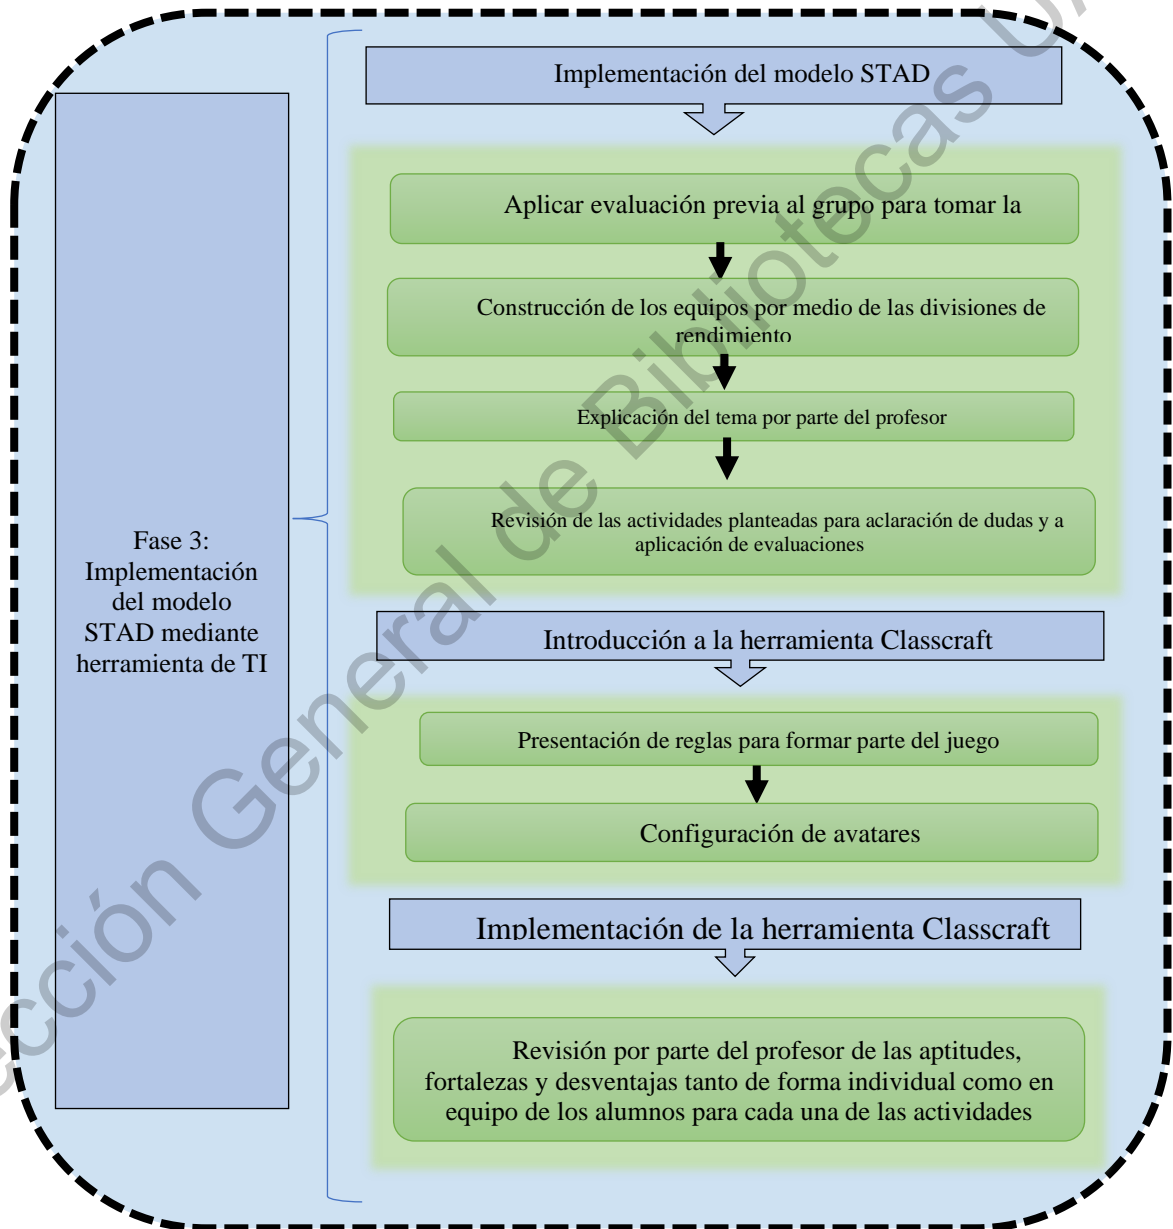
Fase 3: Implementación del modelo STAD mediante herramienta de TI

Implementación del modelo STAD

Aplicar evaluación previa al grupo para tomar la

Construcción de los equipos por medio de las divisiones de rendimiento

Explicación del tema por parte del profesor

Revisión de las actividades planteadas para aclaración de dudas y a aplicación de evaluaciones

Introducción a la herramienta Classcraft

Presentación de reglas para formar parte del juego

Configuración de avatares

Implementación de la herramienta Classcraft

Revisión por parte del profesor de las aptitudes, fortalezas y desventajas tanto de forma individual como en equipo de los alumnos para cada una de las actividades

ección General de Bibliotecas U